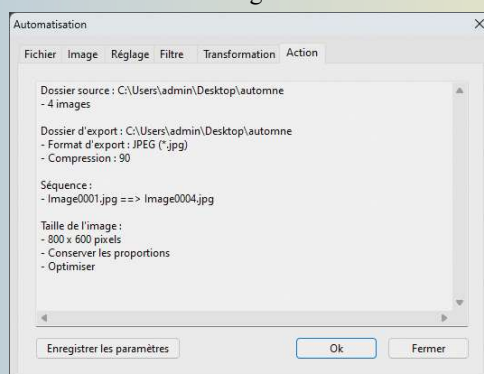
Automatisation

Fichier Image Réglage Filtre Transformation Action

Dossier source : C:\Users\admin\Desktop\automne
- 4 images

Dossier d'export : C:\Users\admin\Desktop\automne
- Format d'export : JPEG (*.jpg)
- Compression : 90

Séquence :
- Image0001.jpg ==> Image0004.jpg

Taille de l'image :
- 800 x 600 pixels
- Conserver les proportions
- Optimiser

Enregistrer les paramètres
Ok
Fermer